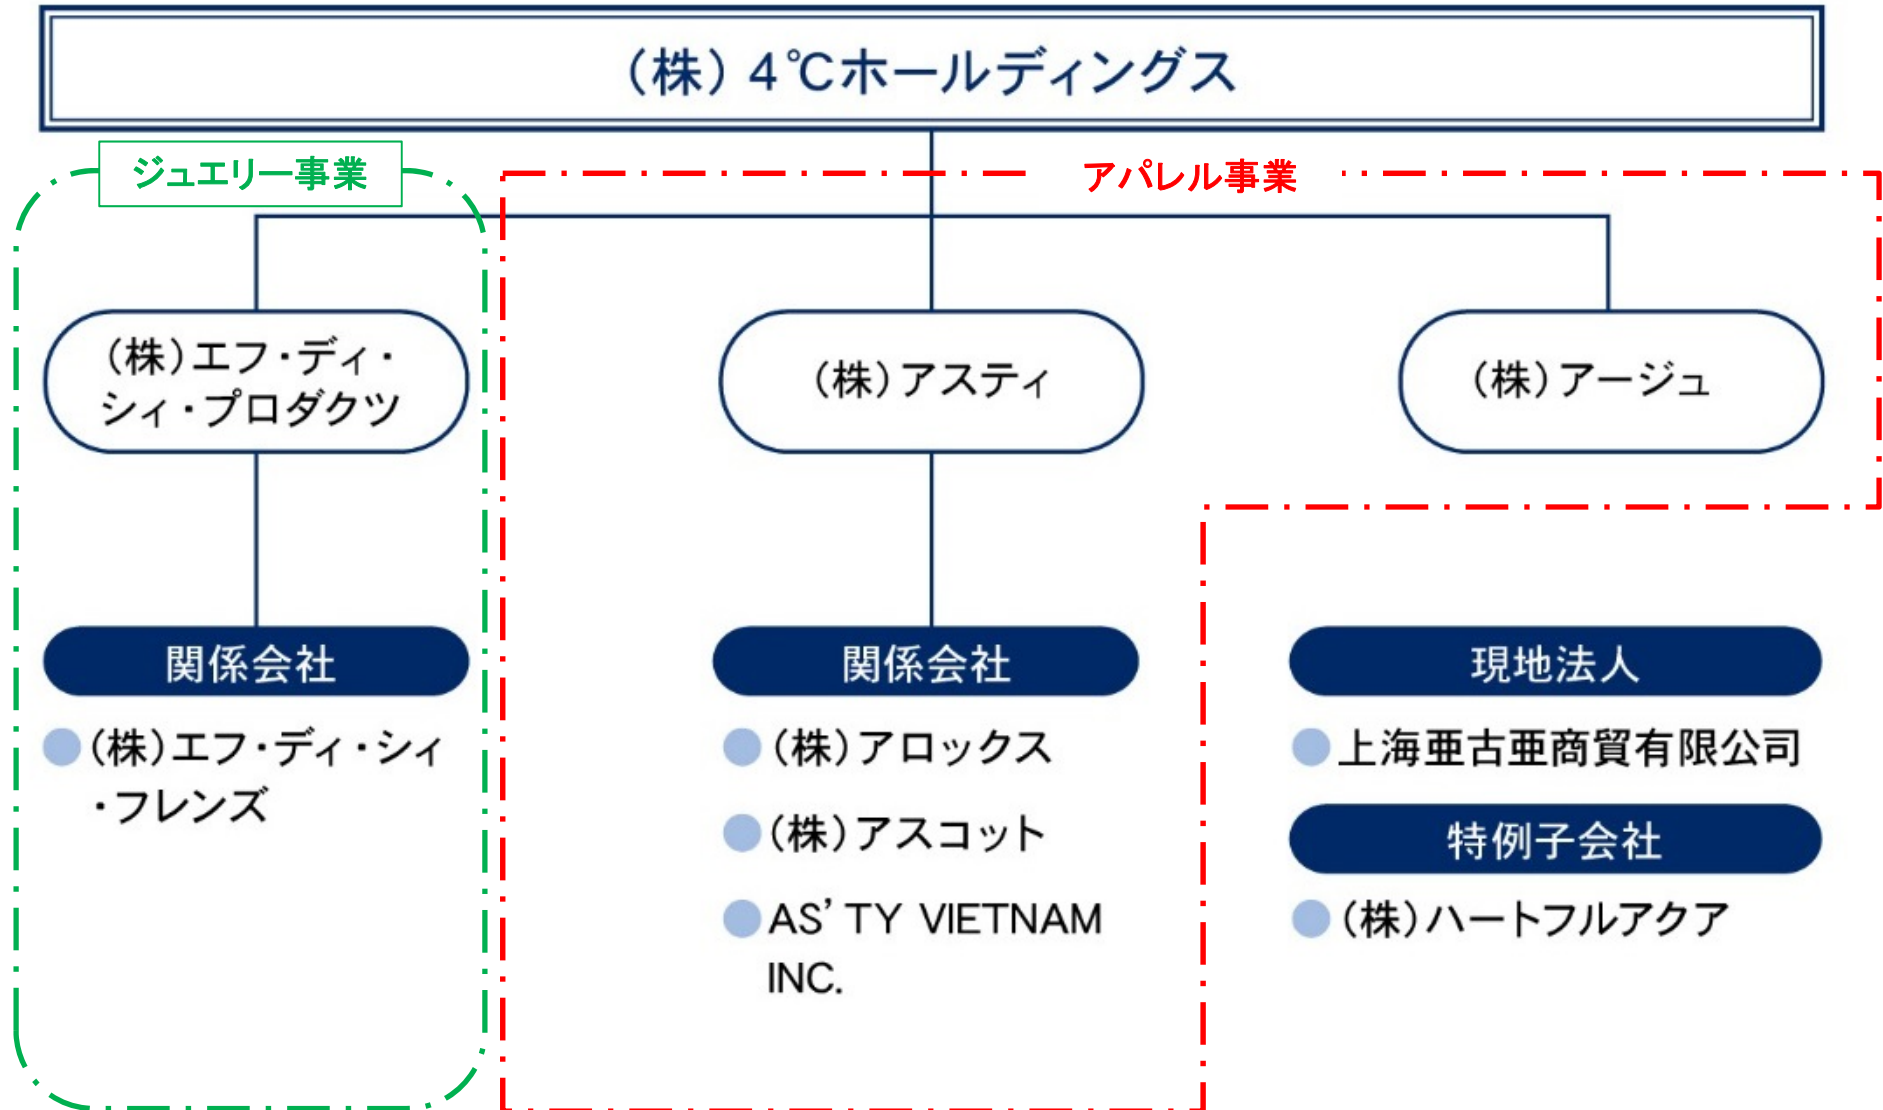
（株）4℃ホールディングス

ジュエリー事業

アパレル事業

（株）エフ・ディ・シィ・プロダクツ

（株）アスティ

（株）アージュ

関係会社

（株）エフ・ディ・シィ・フレンズ

関係会社

（株）アロックス

（株）アスコット

AS' TY VIETNAM INC.

現地法人

上海亜古亜商貿有限公司

特例子会社

（株）ハートフルアクア